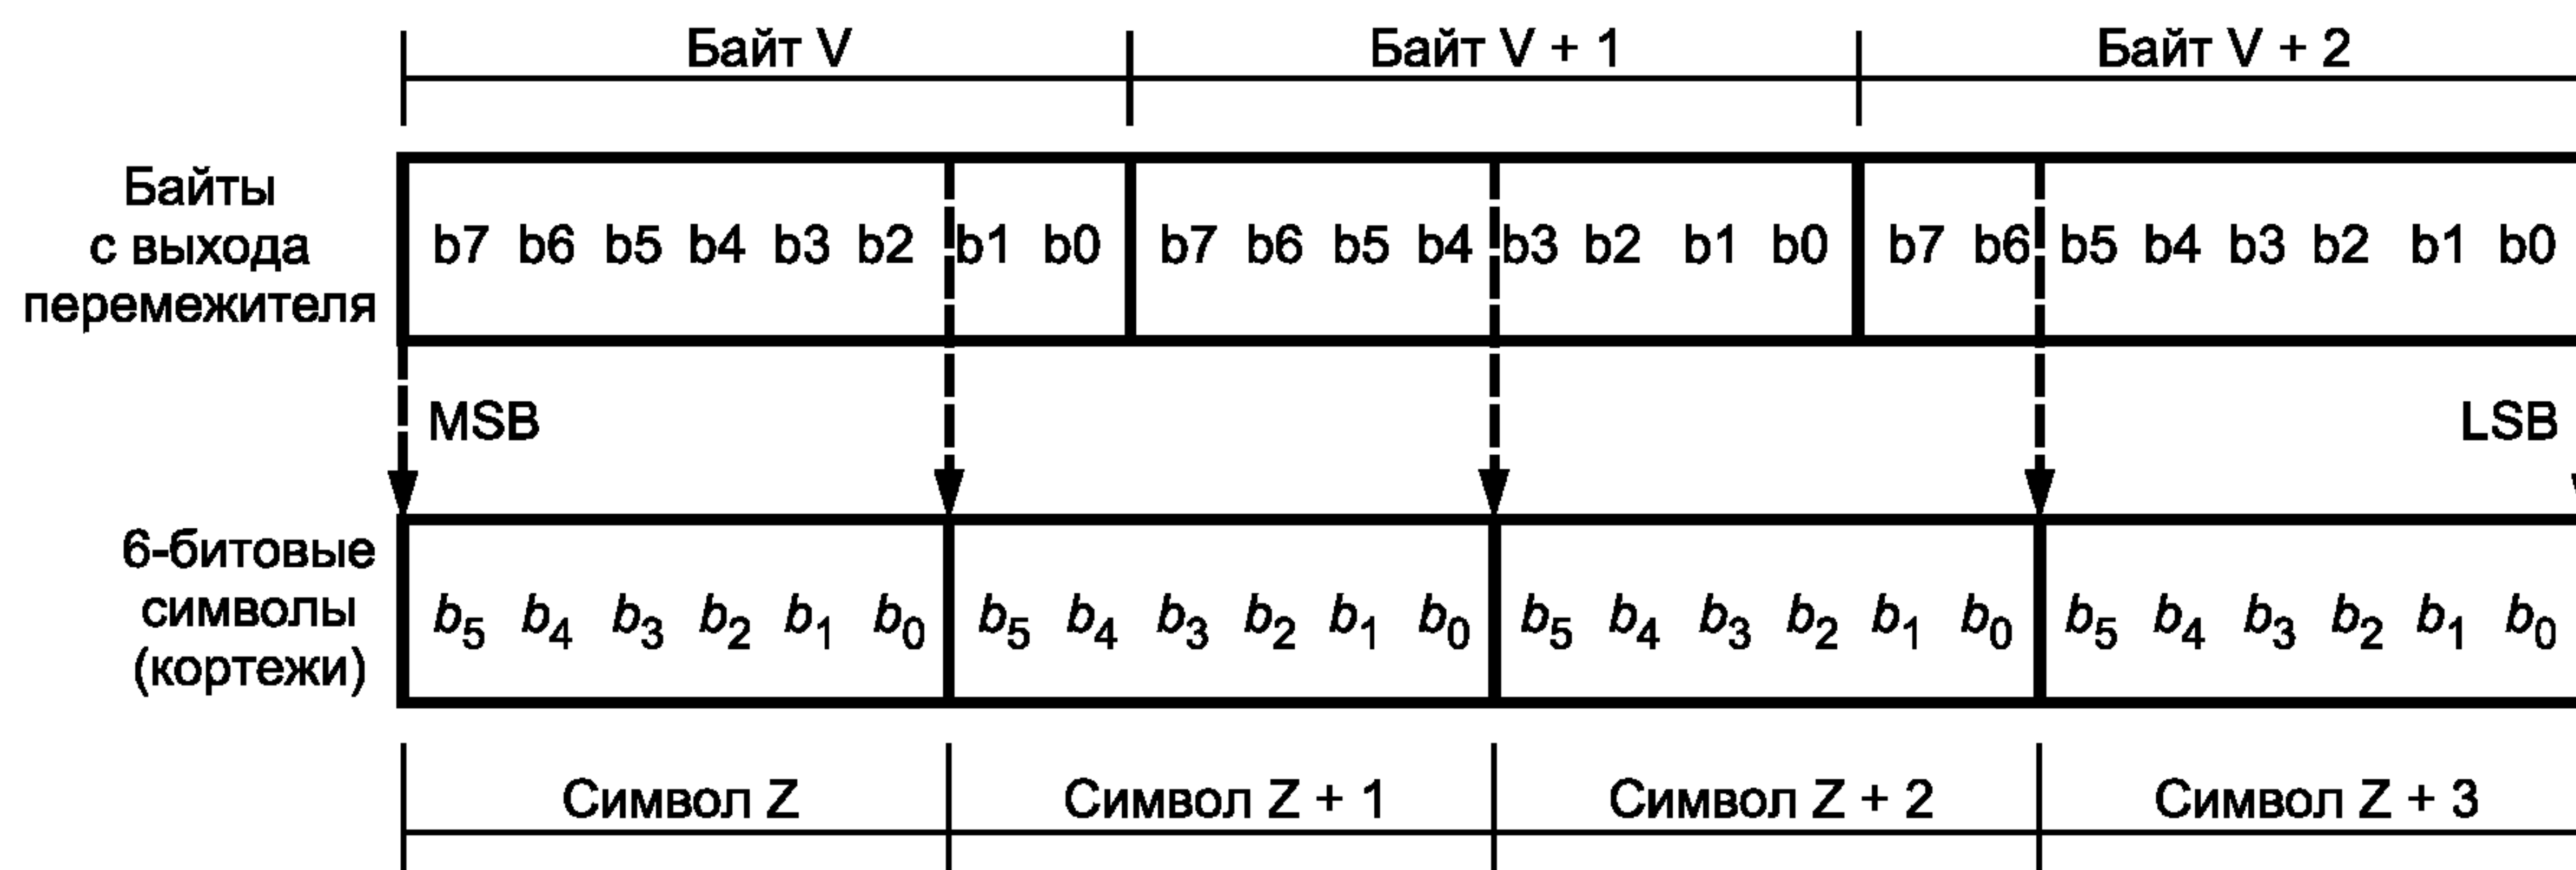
Байт V | Байт V + 1 | Байт V + 2

Байты с выхода перемежителя

| b7 b6 b5 b4 b3 b2 | b1 b0 | b7 b6 b5 b4 | b3 b2 b1 b0 | b7 b6 | b5 b4 b3 b2 b1 b0 |
|---|---|---|---|---|---|

MSB

LSB

6-битовые символы (кортежи)

| $b_5$ $b_4$ $b_3$ $b_2$ $b_1$ $b_0$ | $b_5$ $b_4$ $b_3$ $b_2$ $b_1$ $b_0$ | $b_5$ $b_4$ $b_3$ $b_2$ $b_1$ $b_0$ | $b_5$ $b_4$ $b_3$ $b_2$ $b_1$ $b_0$ |
|---|---|---|---|

Символ Z | Символ Z + 1 | Символ Z + 2 | Символ Z + 3